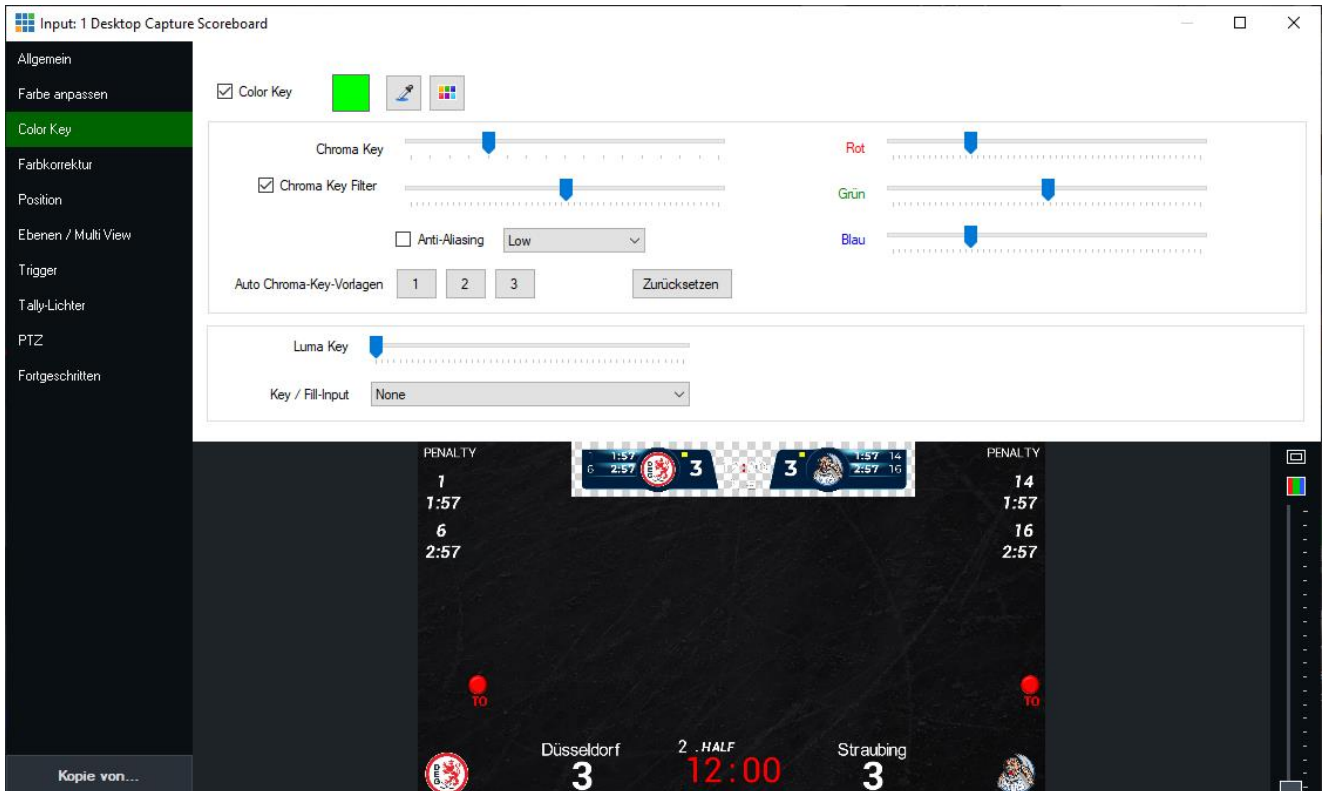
Input: 1 Desktop Capture Scoreboard

Allgemein
Farbe anpassen
Color Key
Farbkorrektur
Position
Ebenen / Multi View
Trigger
Tally-Lichter
PTZ
Fortgeschritten

Kopie von...

Color Key

Chroma Key
Chroma Key Filter
Anti-Aliasing Low
Auto Chroma-Key-Vorlagen 1 2 3
Zurücksetzen

Rot
Grün
Blau

Luma Key
Key / Fill-Input None

PENALTY
1
1:57
6
2:57

1:57
6 2:57
3
3
1:57 14
2:57 16

PENALTY
14
1:57
16
2:57

TO
TO

Düsseldorf
3
2 . HALF
12:00
Straubing
3